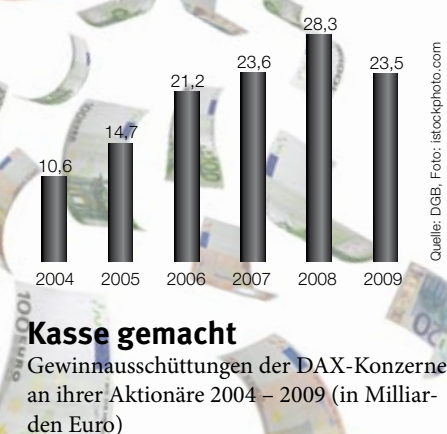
10,6
14,7
21,2
23,6
28,3
23,5

2004 2005 2006 2007 2008 2009

Quelle: DGB, Foto: istockphoto.com

Kasse gemacht

Gewinnausschüttungen der DAX-Konzerne an ihrer Aktionäre 2004 – 2009 (in Milliarden Euro)